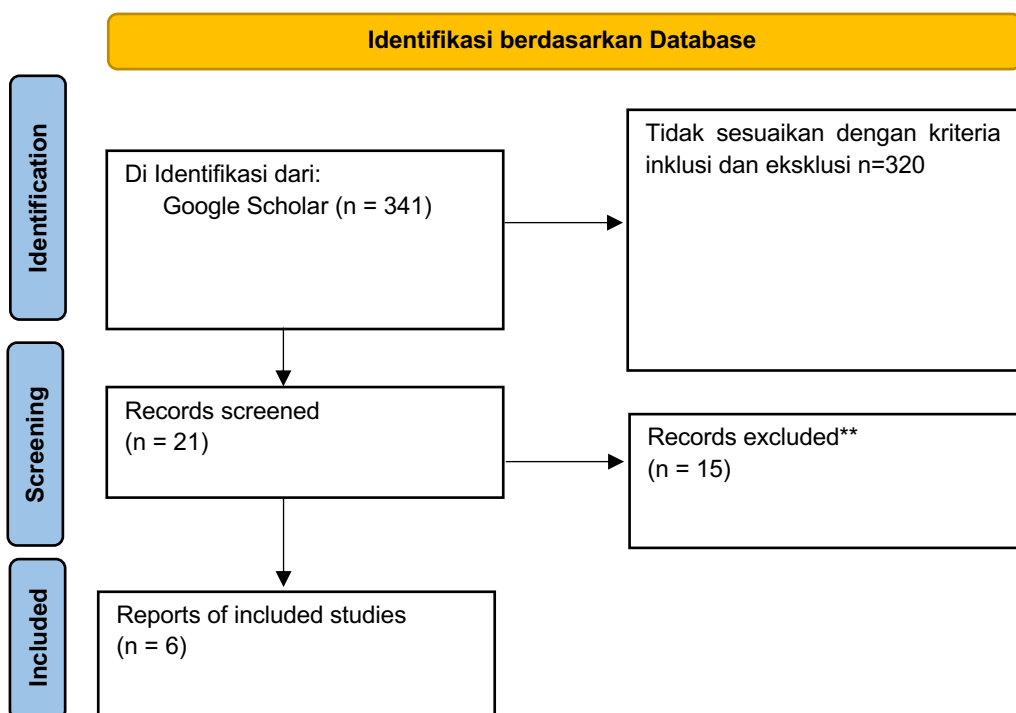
Identifikasi berdasarkan Database

Identification

Di Identifikasi dari:
Google Scholar (n = 341)

Tidak sesuaikan dengan kriteria inklusi dan eksklusi n=320

Screening

Records screened
(n = 21)

Records excluded**
(n = 15)

Included

Reports of included studies
(n = 6)